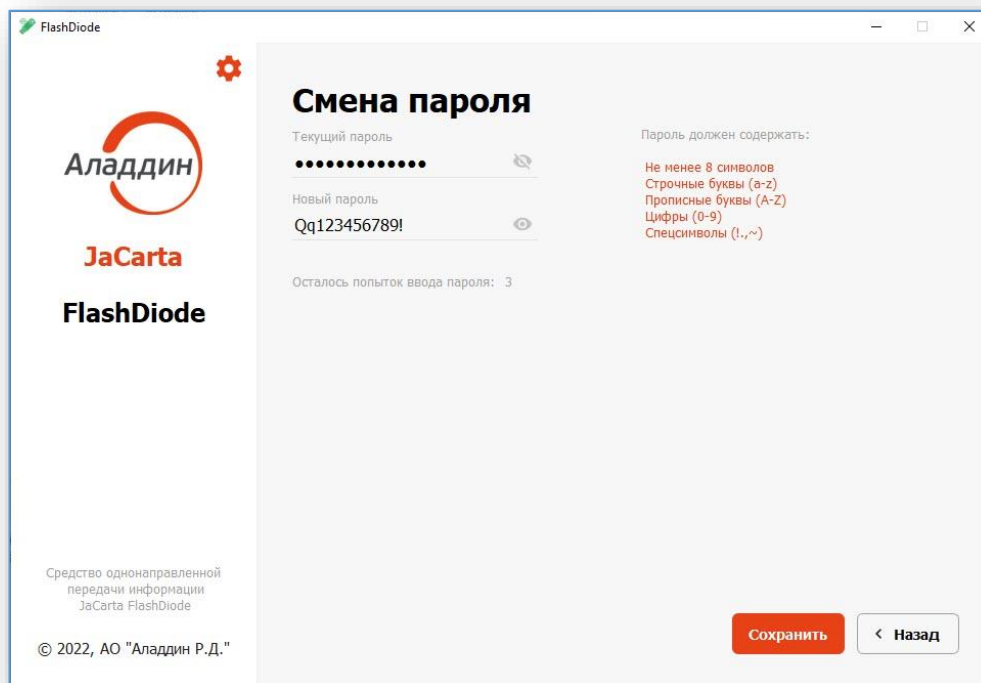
FlashDiode

Аладдин

JaCarta

FlashDiode

Средство однонаправленной передачи информации JaCarta FlashDiode

© 2022, АО "Аладдин Р.Д."

Смена пароля

Текущий пароль

•••••••••••••

Новый пароль

Qq123456789!

Осталось попыток ввода пароля: 3

Пароль должен содержать:

Не менее 8 символов
Строчные буквы (a-z)
Прописные буквы (A-Z)
Цифры (0-9)
Спецсимволы (!.,~)

Сохранить

‹ Назад